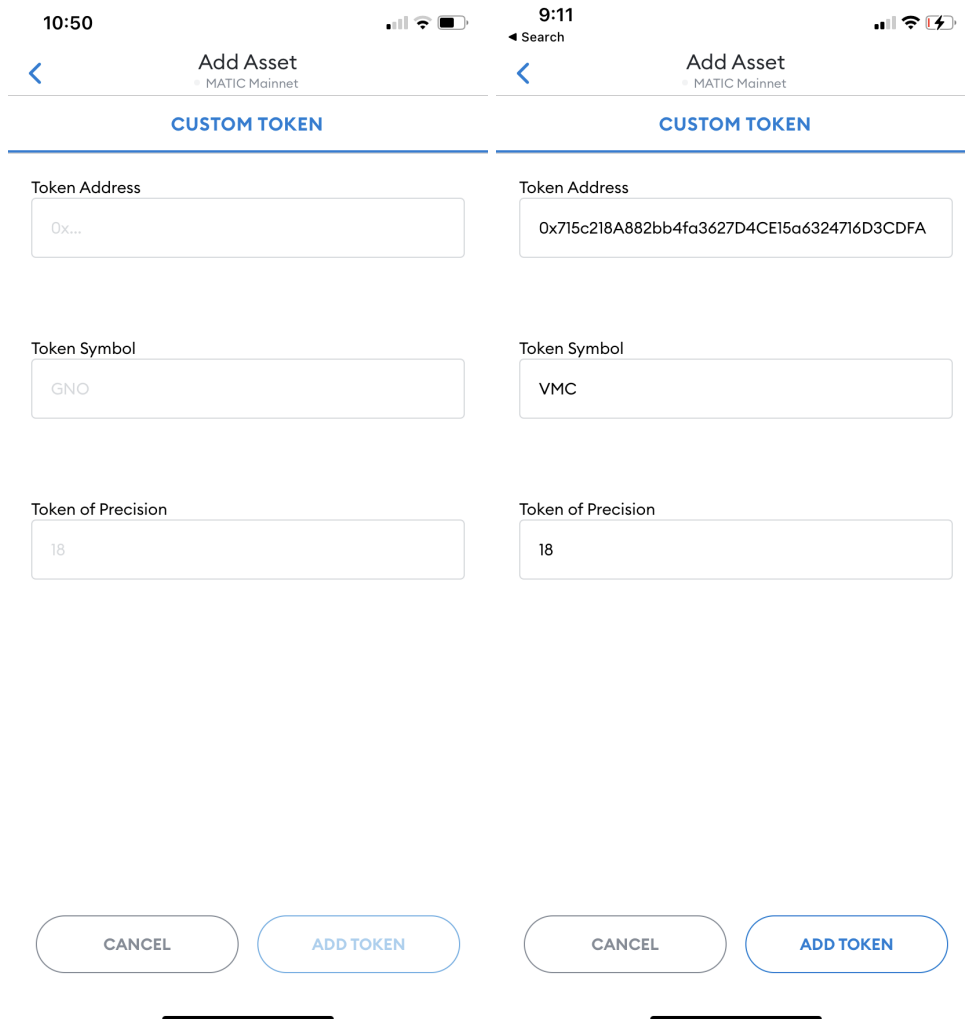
10:50

Add Asset
MATIC Mainnet

CUSTOM TOKEN

Token Address

0x...

Token Symbol

GNO

Token of Precision

18

CANCEL

ADD TOKEN

9:11
◂ Search

Add Asset
MATIC Mainnet

CUSTOM TOKEN

Token Address

0x715c218A882bb4fa3627D4CE15a6324716D3CDFA

Token Symbol

VMC

Token of Precision

18

CANCEL

ADD TOKEN